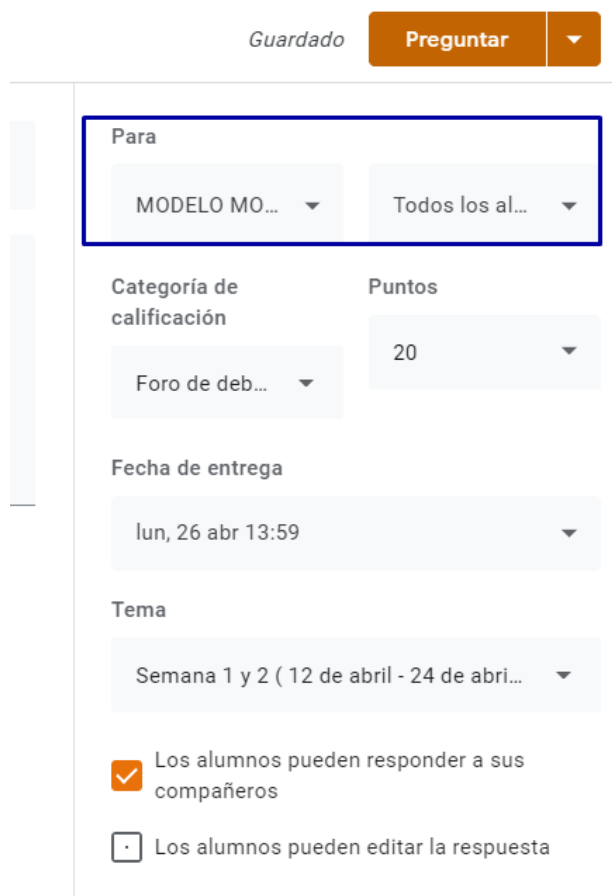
Guardado
Preguntar

Para
MODELO MO...
Todos los al...

Categoría de calificación
Foro de deb...

Puntos
20

Fecha de entrega
lun, 26 abr 13:59

Tema
Semana 1 y 2 ( 12 de abril - 24 de abri...

Los alumnos pueden responder a sus compañeros

Los alumnos pueden editar la respuesta